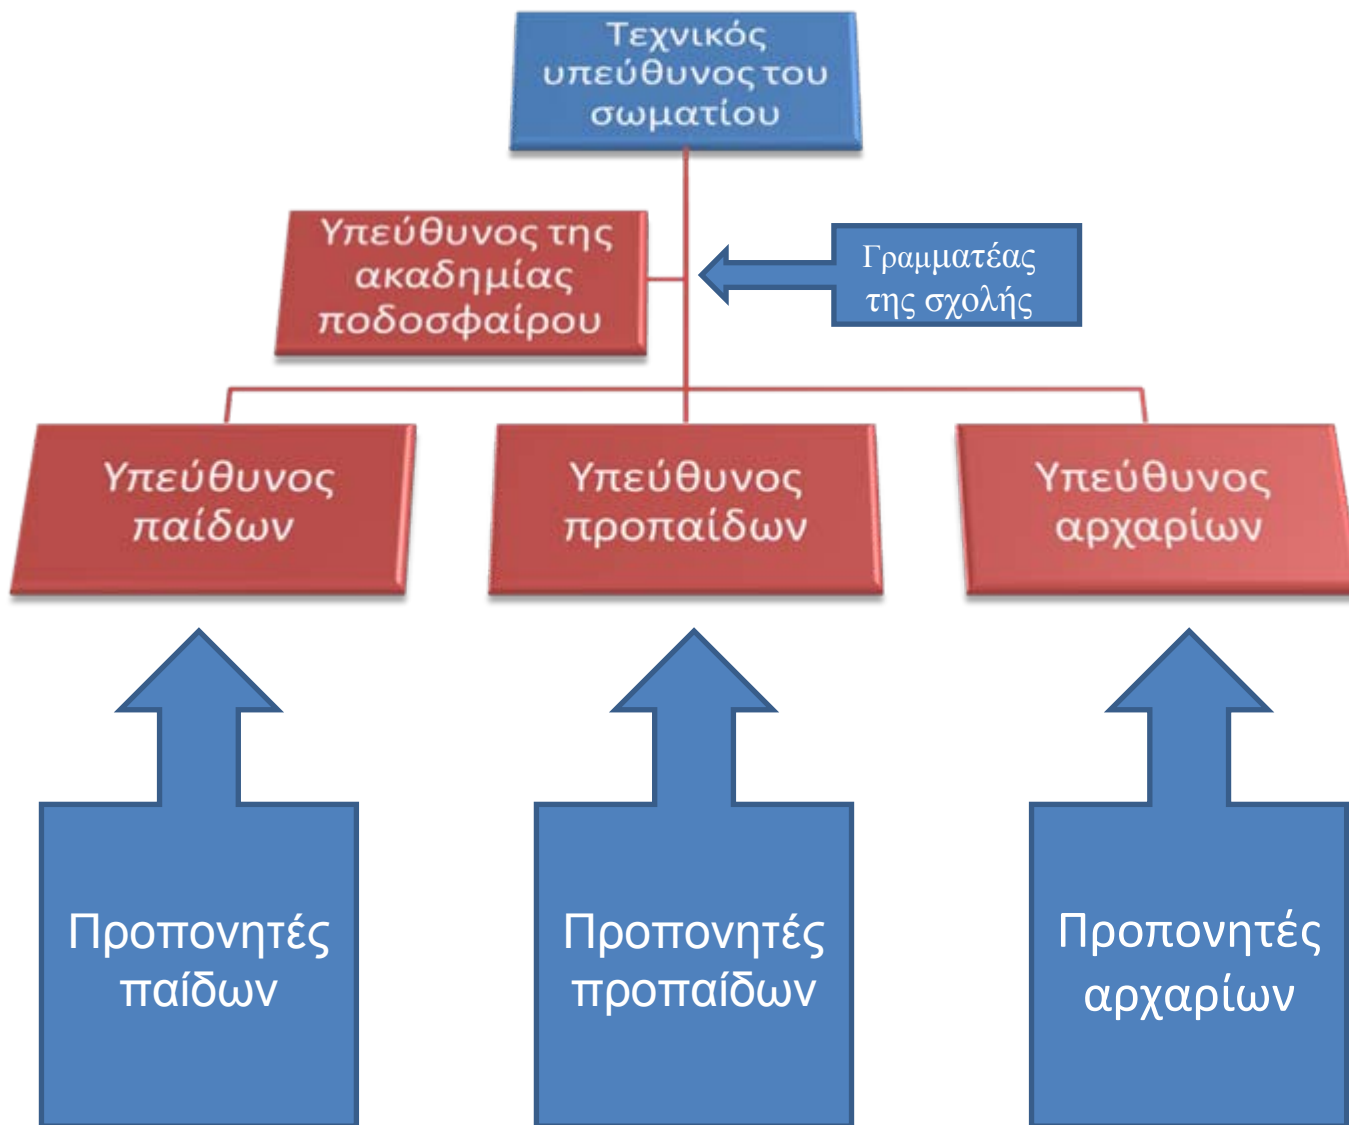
Τεχνικός υπεύθυνος του σωματίου

Υπεύθυνος της ακαδημίας ποδοσφαίρου

Γραμματέας της σχολής

Υπεύθυνος παίδων

Υπεύθυνος προπαίδων

Υπεύθυνος αρχαρίων

Προπονητές παίδων

Προπονητές προπαίδων

Προπονητές αρχαρίων